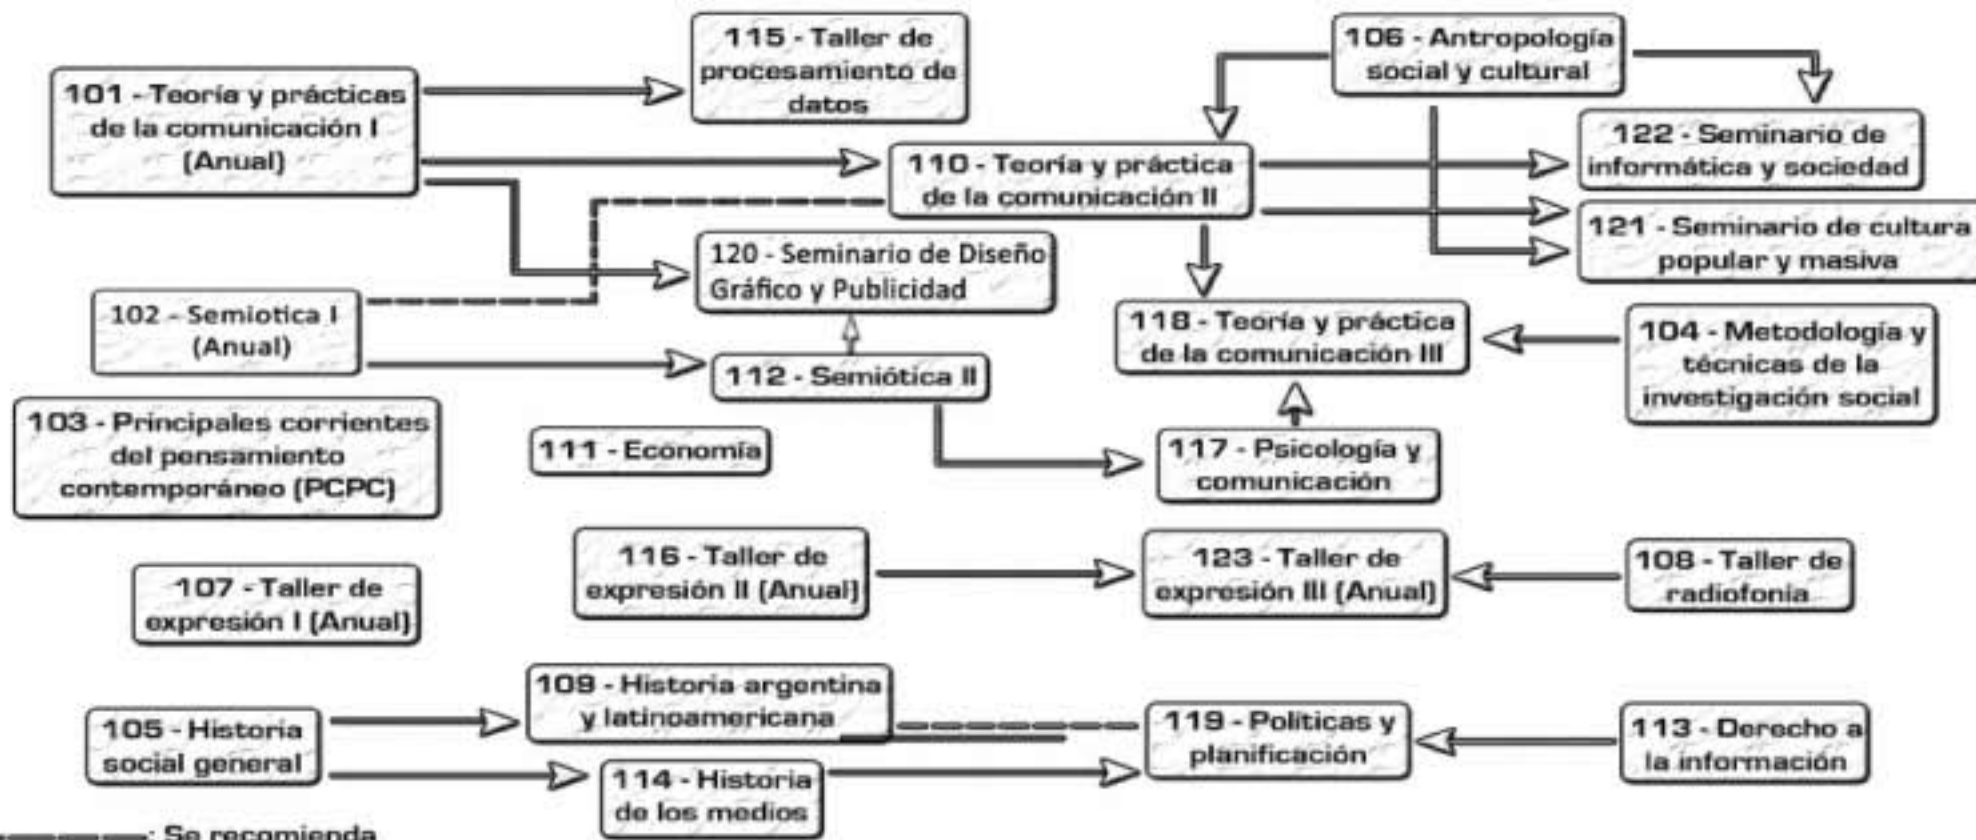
101 - Teoría y prácticas de la comunicación I (Anual)

115 - Taller de procesamiento de datos

106 - Antropología social y cultural

122 - Seminario de informática y sociedad

110 - Teoría y práctica de la comunicación II

121 - Seminario de cultura popular y masiva

120 - Seminario de Diseño Gráfico y Publicidad

102 - Semiotica I (Anual)

118 - Teoría y práctica de la comunicación III

104 - Metodología y técnicas de la investigación social

112 - Semiótica II

103 - Principales corrientes del pensamiento contemporáneo (PCPC)

111 - Economía

117 - Psicología y comunicación

116 - Taller de expresión II (Anual)

123 - Taller de expresión III (Anual)

108 - Taller de radiofonía

107 - Taller de expresión I (Anual)

109 - Historia argentina y latinoamericana

105 - Historia social general

119 - Políticas y planificación

113 - Derecho a la información

114 - Historia de los medios

: Se recomienda